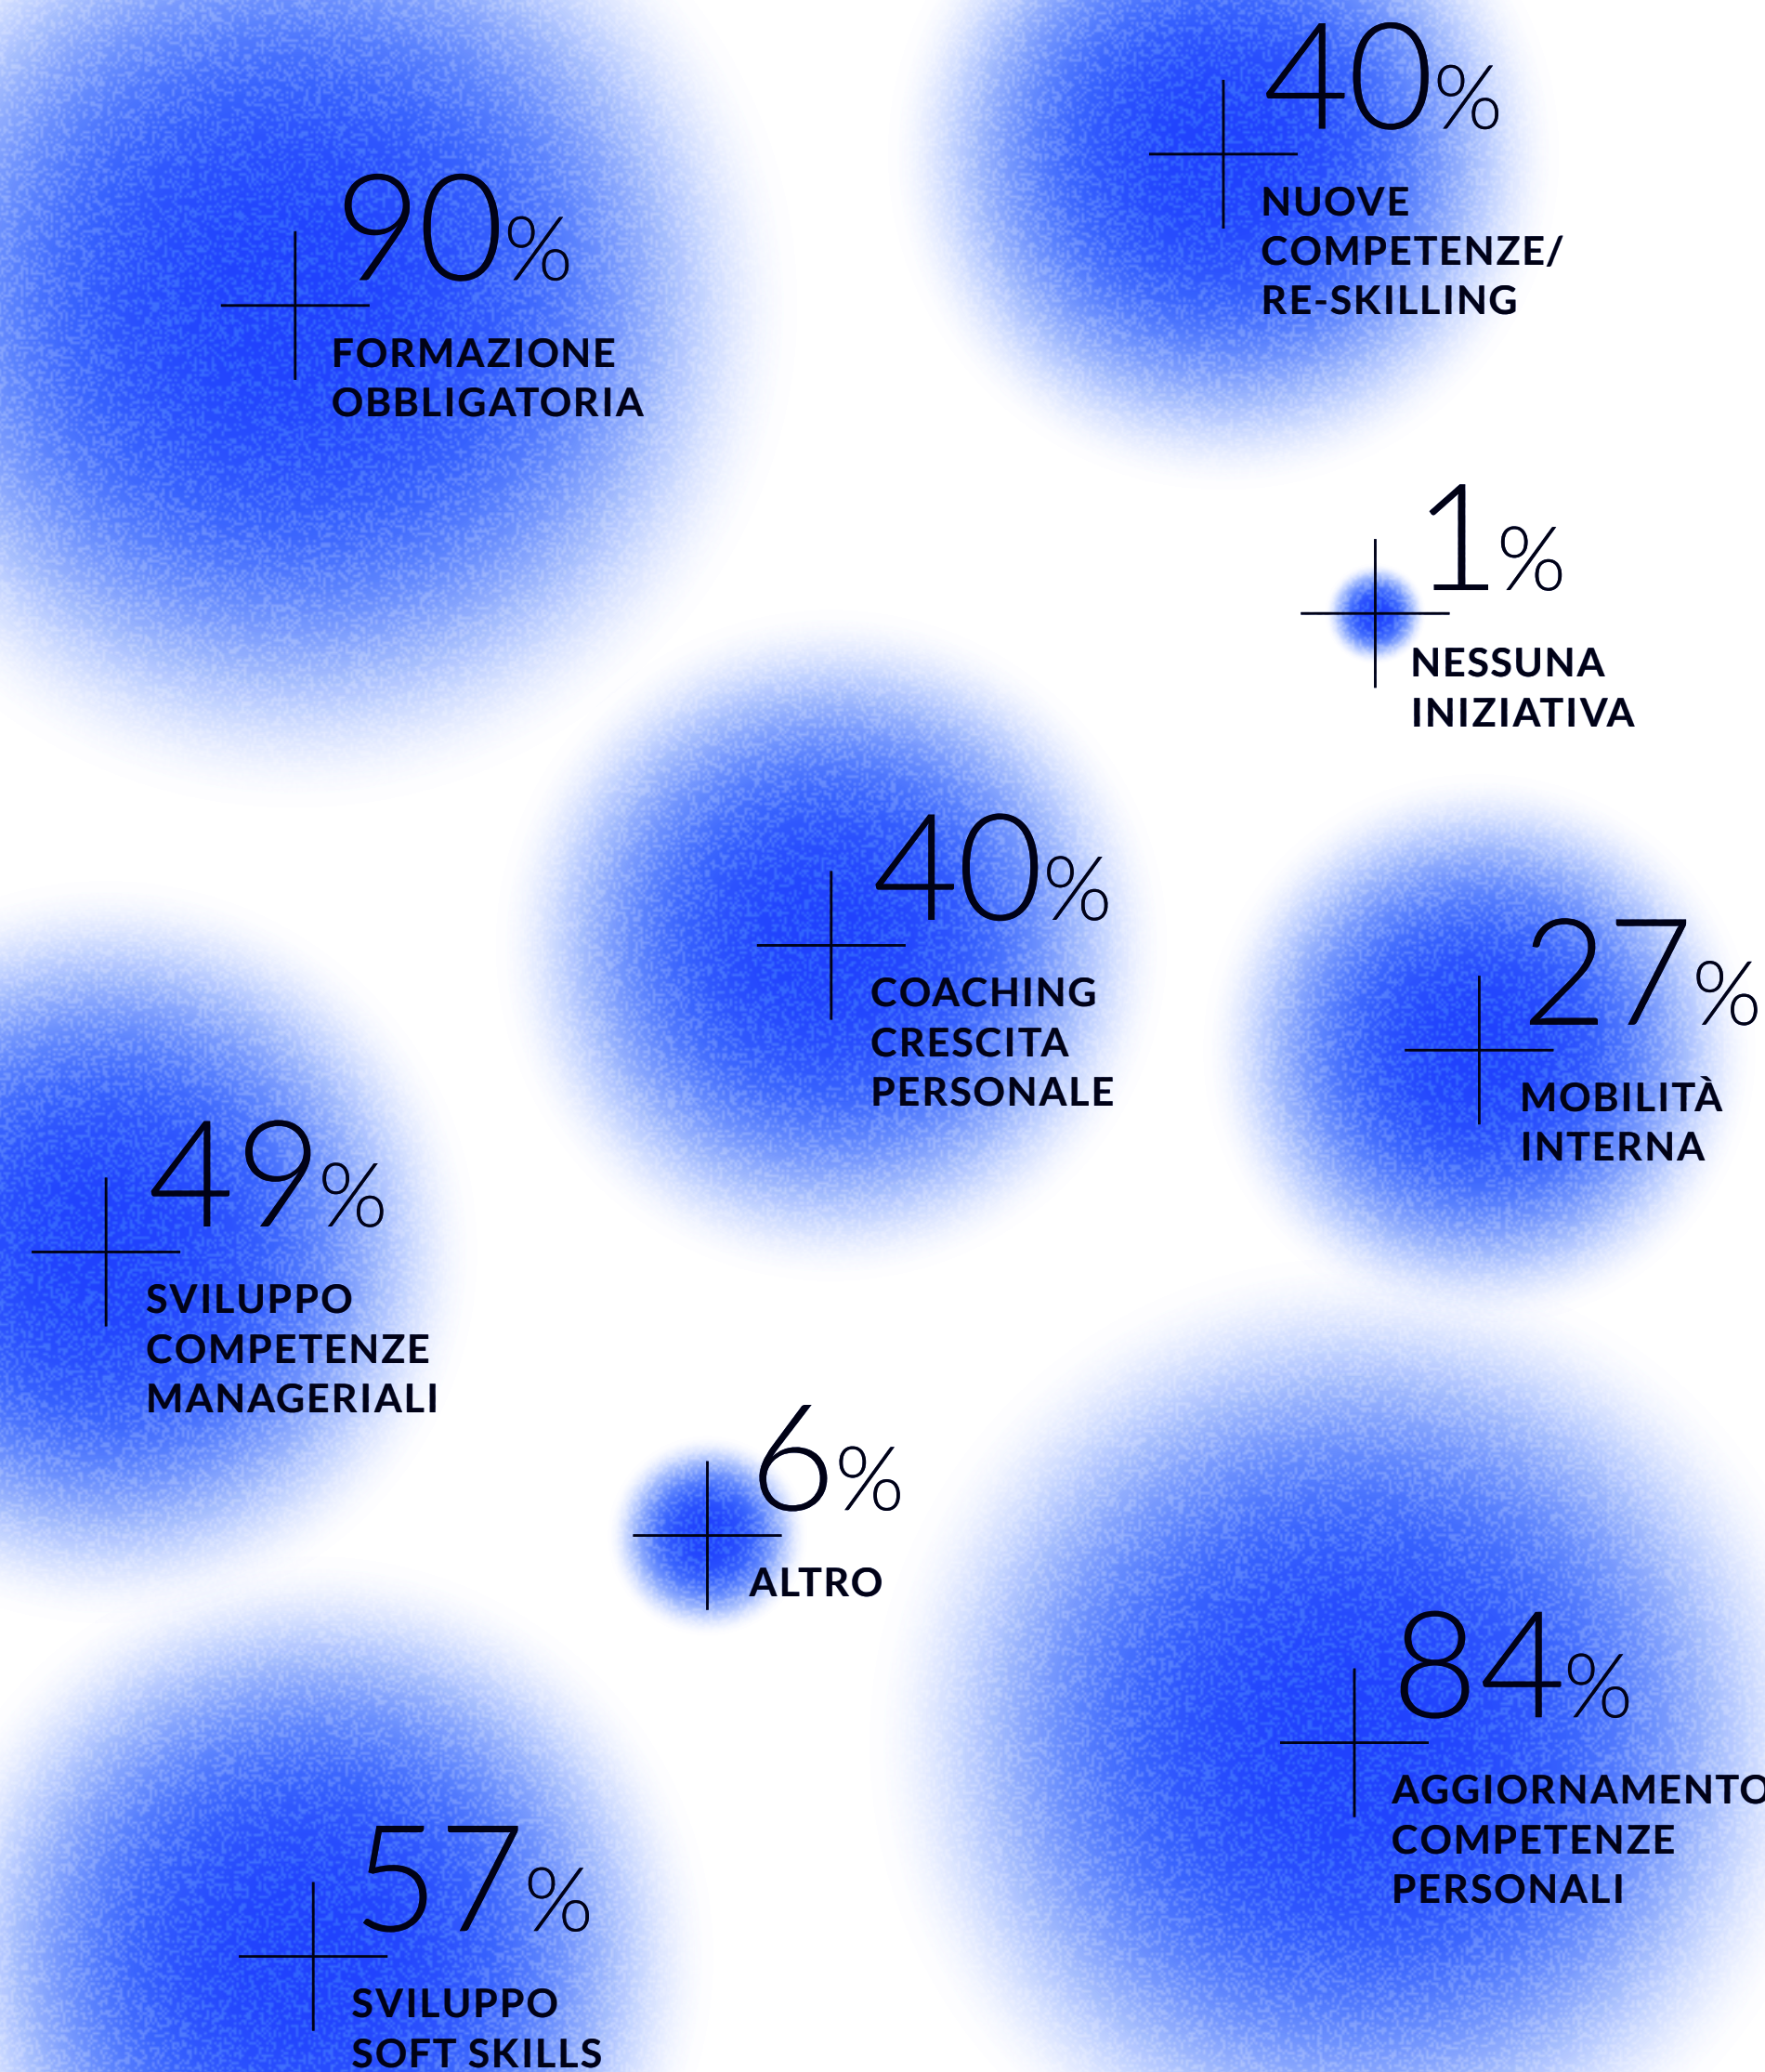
90%
FORMAZIONE OBBLIGATORIA

40%
NUOVE COMPETENZE/ RE-SKILLING

1%
NESSUNA INIZIATIVA

40%
COACHING CRESCITA PERSONALE

27%
MOBILITÀ INTERNA

49%
SVILUPPO COMPETENZE MANAGERIALI

6%
ALTRO

84%
AGGIORNAMENTO COMPETENZE PERSONALI

57%
SVILUPPO SOFT SKILLS